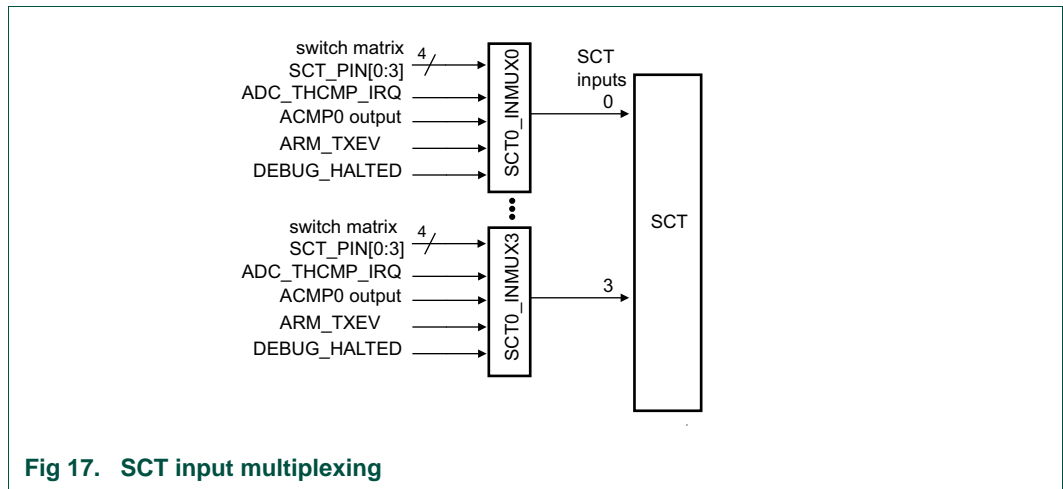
switch matrix
SCT_PIN[0:3]
4
ADC_THCMP_IRQ
ACMP0 output
ARM_TXEV
DEBUG_HALTED
SCT0_INMUX0
SCT
inputs
0
switch matrix
SCT_PIN[0:3]
4
ADC_THCMP_IRQ
ACMP0 output
ARM_TXEV
DEBUG_HALTED
SCT0_INMUX3
3
SCT

Fig 17. SCT input multiplexing